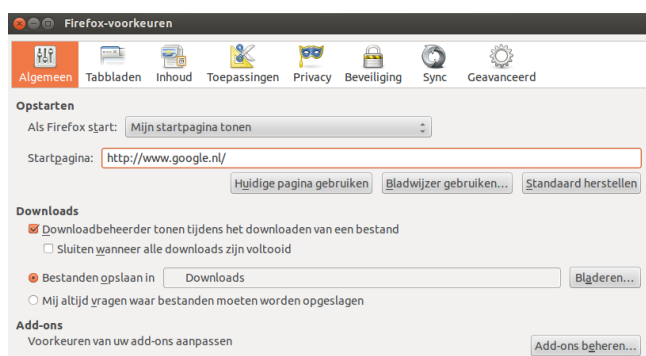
Firefox-voorkeuren

Algemeen Tabbladen Inhoud Toepassingen Privacy Beveiliging Sync Geavanceerd

Opstarten

Als Firefox start: Mijn startpagina tonen

Startpagina: http://www.google.nl/

Huidige pagina gebruiken Bladwijzer gebruiken... Standaard herstellen

Downloads

Downloadbeheerder tonen tijdens het downloaden van een bestand

Sluiten wanneer alle downloads zijn voltooid

Bestanden opslaan in Downloads Bladeren...

Mij altijd vragen waar bestanden moeten worden opgeslagen

Add-ons

Voorkeuren van uw add-ons aanpassen

Add-ons beheren...